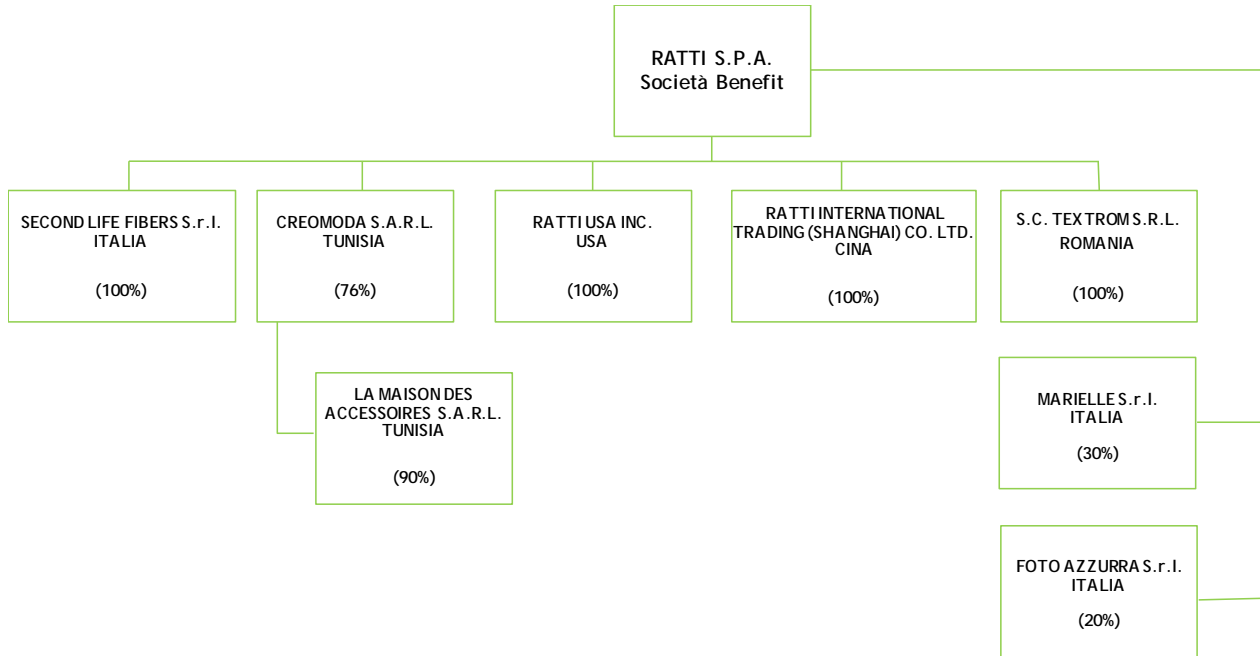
RATTI S.P.A.
Società Benefit

SECOND LIFE FIBERS S.r.l.
ITALIA

(100%)

CREOMODA S.A.R.L.
TUNISIA

(76%)

RATTI USA INC.
USA

(100%)

RATTI INTERNATIONAL TRADING (SHANGHAI) CO. LTD.
CINA

(100%)

S.C. TEXTROM S.R.L.
ROMANIA

(100%)

LA MAISON DES ACCESSOIRES S.A.R.L.
TUNISIA

(90%)

MARIELLE S.r.l.
ITALIA

(30%)

FOTO AZZURRA S.r.l.
ITALIA

(20%)